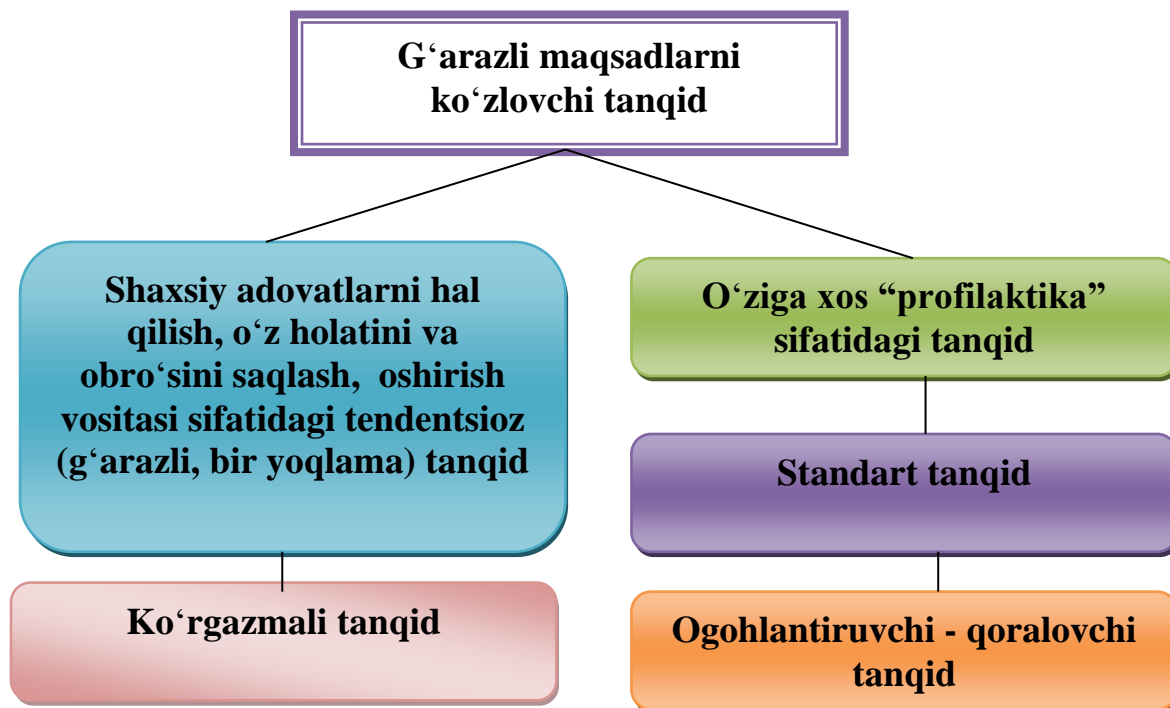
G‘arazli maqsadlarni ko‘zlovchi tanqid

Shaxsiy adovatlarni hal qilish, o‘z holatini va obro‘sini saqlash, oshirish vositasi sifatidagi tendentsioz (g‘arazli, bir yoqlama) tanqid

Ko‘rgazmali tanqid

O‘ziga xos “profilaktika” sifatidagi tanqid

Standart tanqid

Ogohlantiruvchi - qoralovchi tanqid